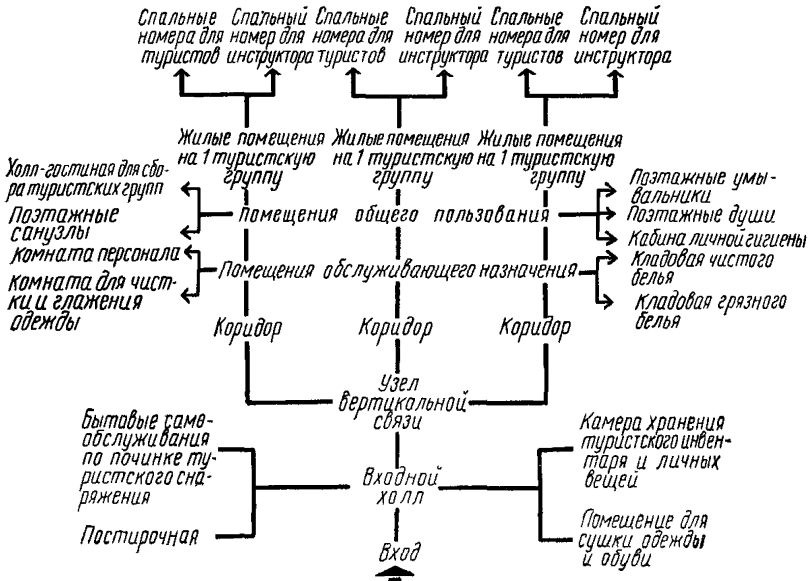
Спальные номера для туристов

Спальный номер для инструктора

Спальные номера для туристов

Спальный номер для инструктора

Спальные номера для туристов

Спальный номер для инструктора

Жилые помещения на 1 туристскую группу

Жилые помещения на 1 туристскую группу

Жилые помещения на 1 туристскую группу

Холл-гостиная для сбора туристских групп

Поэтажные санузлы

Помещения общего пользования

Поэтажные умывальники

Поэтажные души

Кабина личной гигиены

Комната персонала

Комната для чистки и глажения одежды

Помещения обслуживающего назначения

Кладовая чистого белья

Кладовая грязного белья

Коридор

Коридор

Коридор

Узел вертикальной связи

Бытовые самообслуживания по починке туристского снаряжения

Постирочная

Входной холл

Камера хранения туристского инвентаря и личных вещей

Помещение для сушки одежды и обуви

Вход